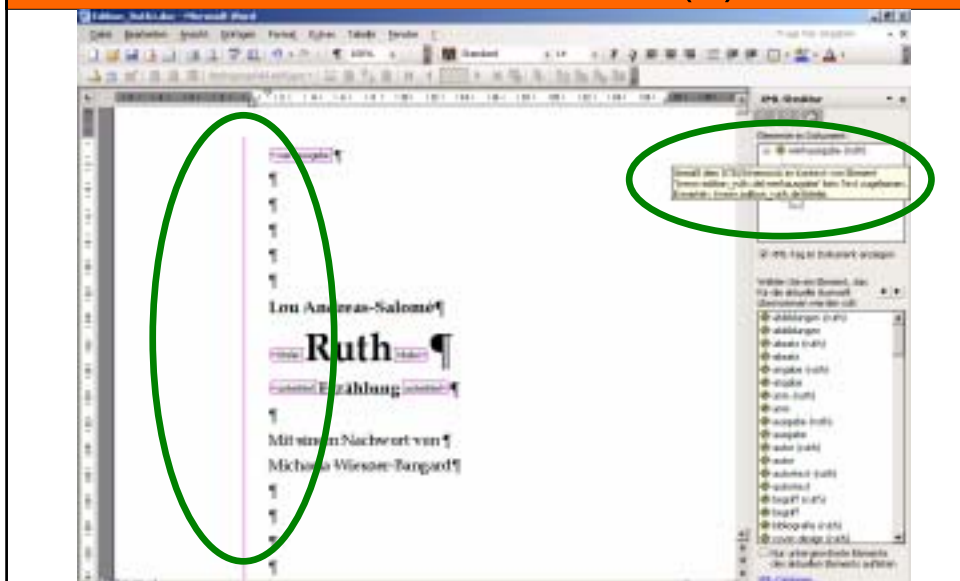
Edition_Ruth.doc - Microsoft Word

Datei Bearbeiten Ansicht Einfügen Format Extras Tabelle Fenster

Frage hier eingeben

100%

Standard

XML-Struktur

Elemente im Dokument:

werkausgabe (m/h)

Gewählt den XML-Elements im Kontext von Element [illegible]

¶

¶

¶

¶

¶

¶

Lou Andreas-Salomé¶

Ruth ¶

Erzählung ¶

¶

Mit einem Nachwort von ¶

Michaela Wiesner-Bangard¶

¶

¶

¶

¶

XML-Tag im Dokument anzeigen

Wählen Sie ein Element, das für die aktuelle Auswahl übernommen werden soll:

abbildungen (m/h)
abbildungen
absatz (m/h)
absatz
angabe (m/h)
angabe
anm (m/h)
anm
ausgabe (m/h)
ausgabe
autor (m/h)
autor
autorteil (m/h)
autorteil
begriff (m/h)
begriff
bibliografie (m/h)
cover design (m/h)

Nur untergeordnete Elemente des aktuellen Elements aufführen